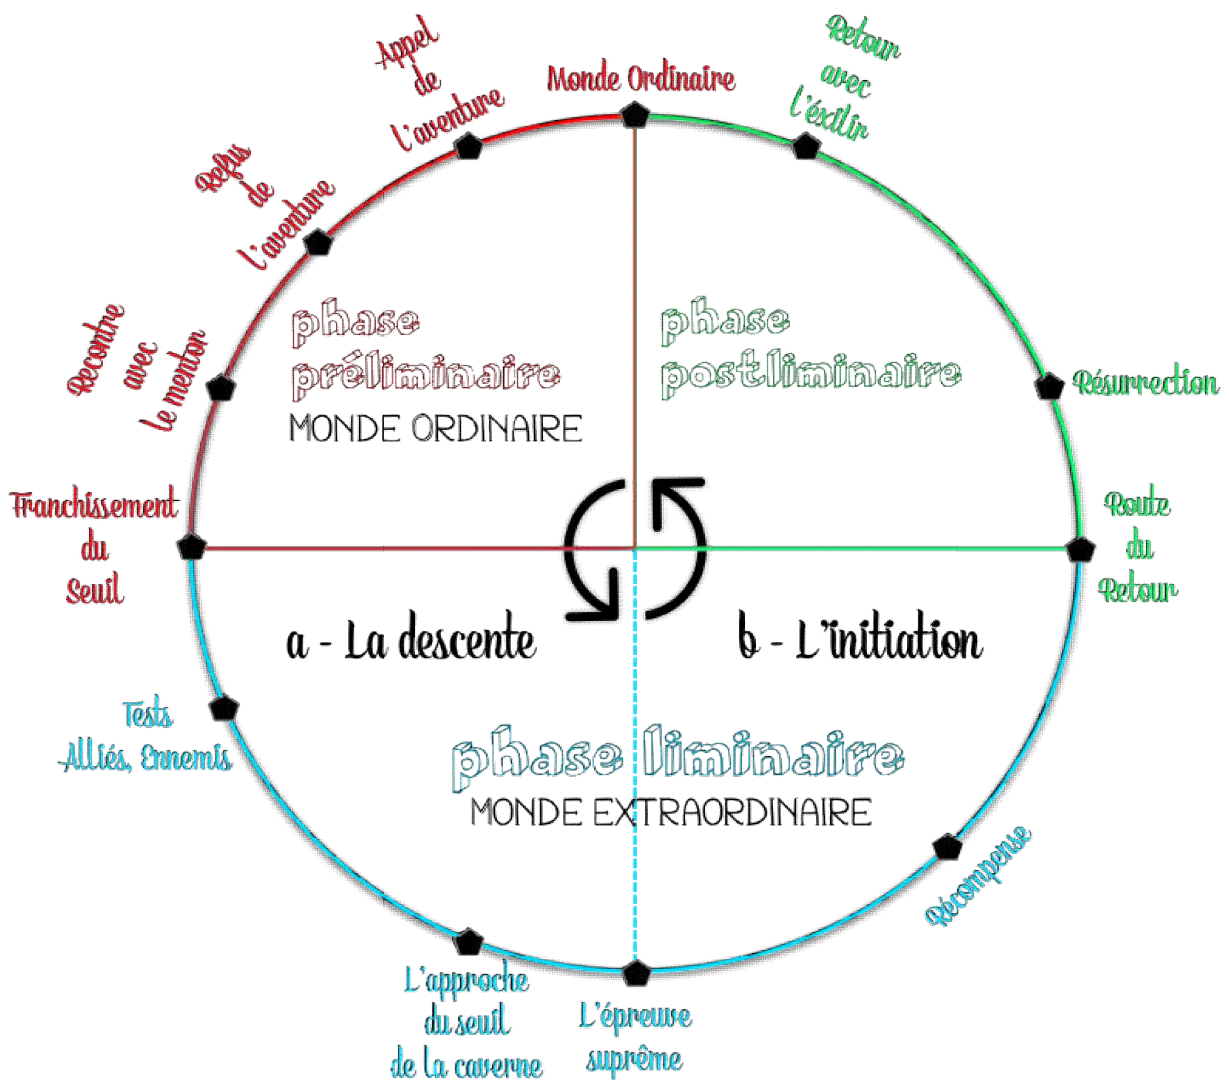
Appel de l'aventure

Monde Ordinaire

Retour avec l'éxlir

Refus de l'aventure

Rencontre avec le mentor

phase préliminaire
MONDE ORDINAIRE

phase postliminaire

Résurrection

Franchissement du Seuil

Route du Retour

a - La descente

b - L'initiation

Tests Alliés, Ennemis

phase liminaire
MONDE EXTRAORDINAIRE

Récompense

L'approche du seuil de la caverne

L'épreuve suprême